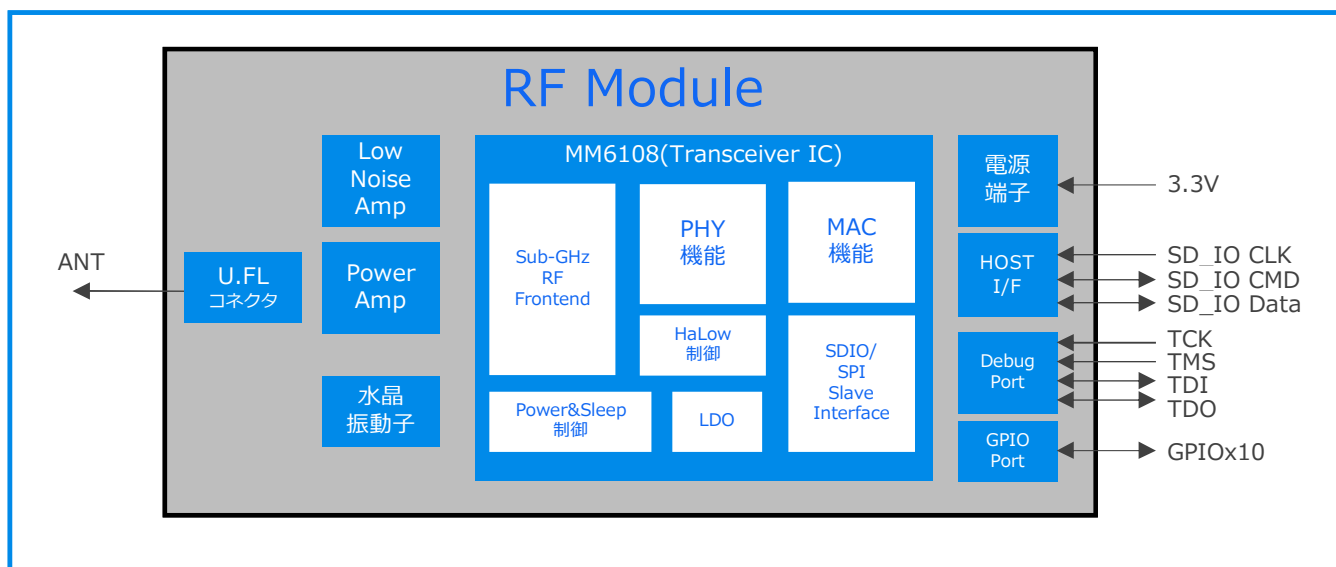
RF Module

Low Noise Amp

Power Amp

水晶 振動子

U.FL コネクタ

ANT

MM6108(Transceiver IC)

Sub-GHz RF Frontend

PHY 機能

MAC 機能

HaLow 制御

SDIO/ SPI Slave Interface

Power&Sleep 制御

LDO

電源 端子

3.3V

HOST I/F

SD_IO CLK
SD_IO CMD
SD_IO Data

Debug Port

TCK
TMS
TDI
TDO

GPIO Port

GPIOx10